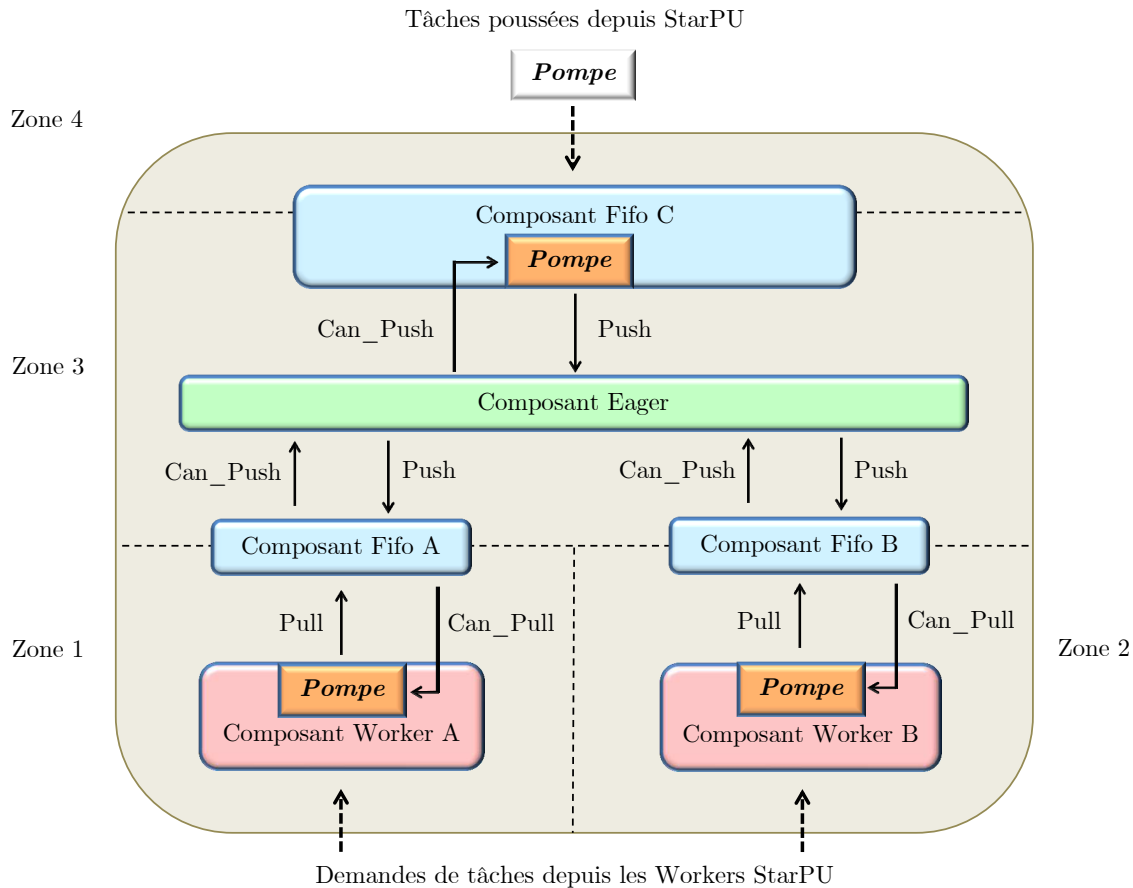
Tâches poussées depuis StarPU

Pompe

Zone 4

Composant Fifo C

Pompe

Can_Push

Push

Zone 3

Composant Eager

Can_Push

Push

Can_Push

Push

Composant Fifo A

Composant Fifo B

Pull

Can_Pull

Pull

Can_Pull

Zone 1

Zone 2

Pompe

Composant Worker A

Pompe

Composant Worker B

Demandes de tâches depuis les Workers StarPU